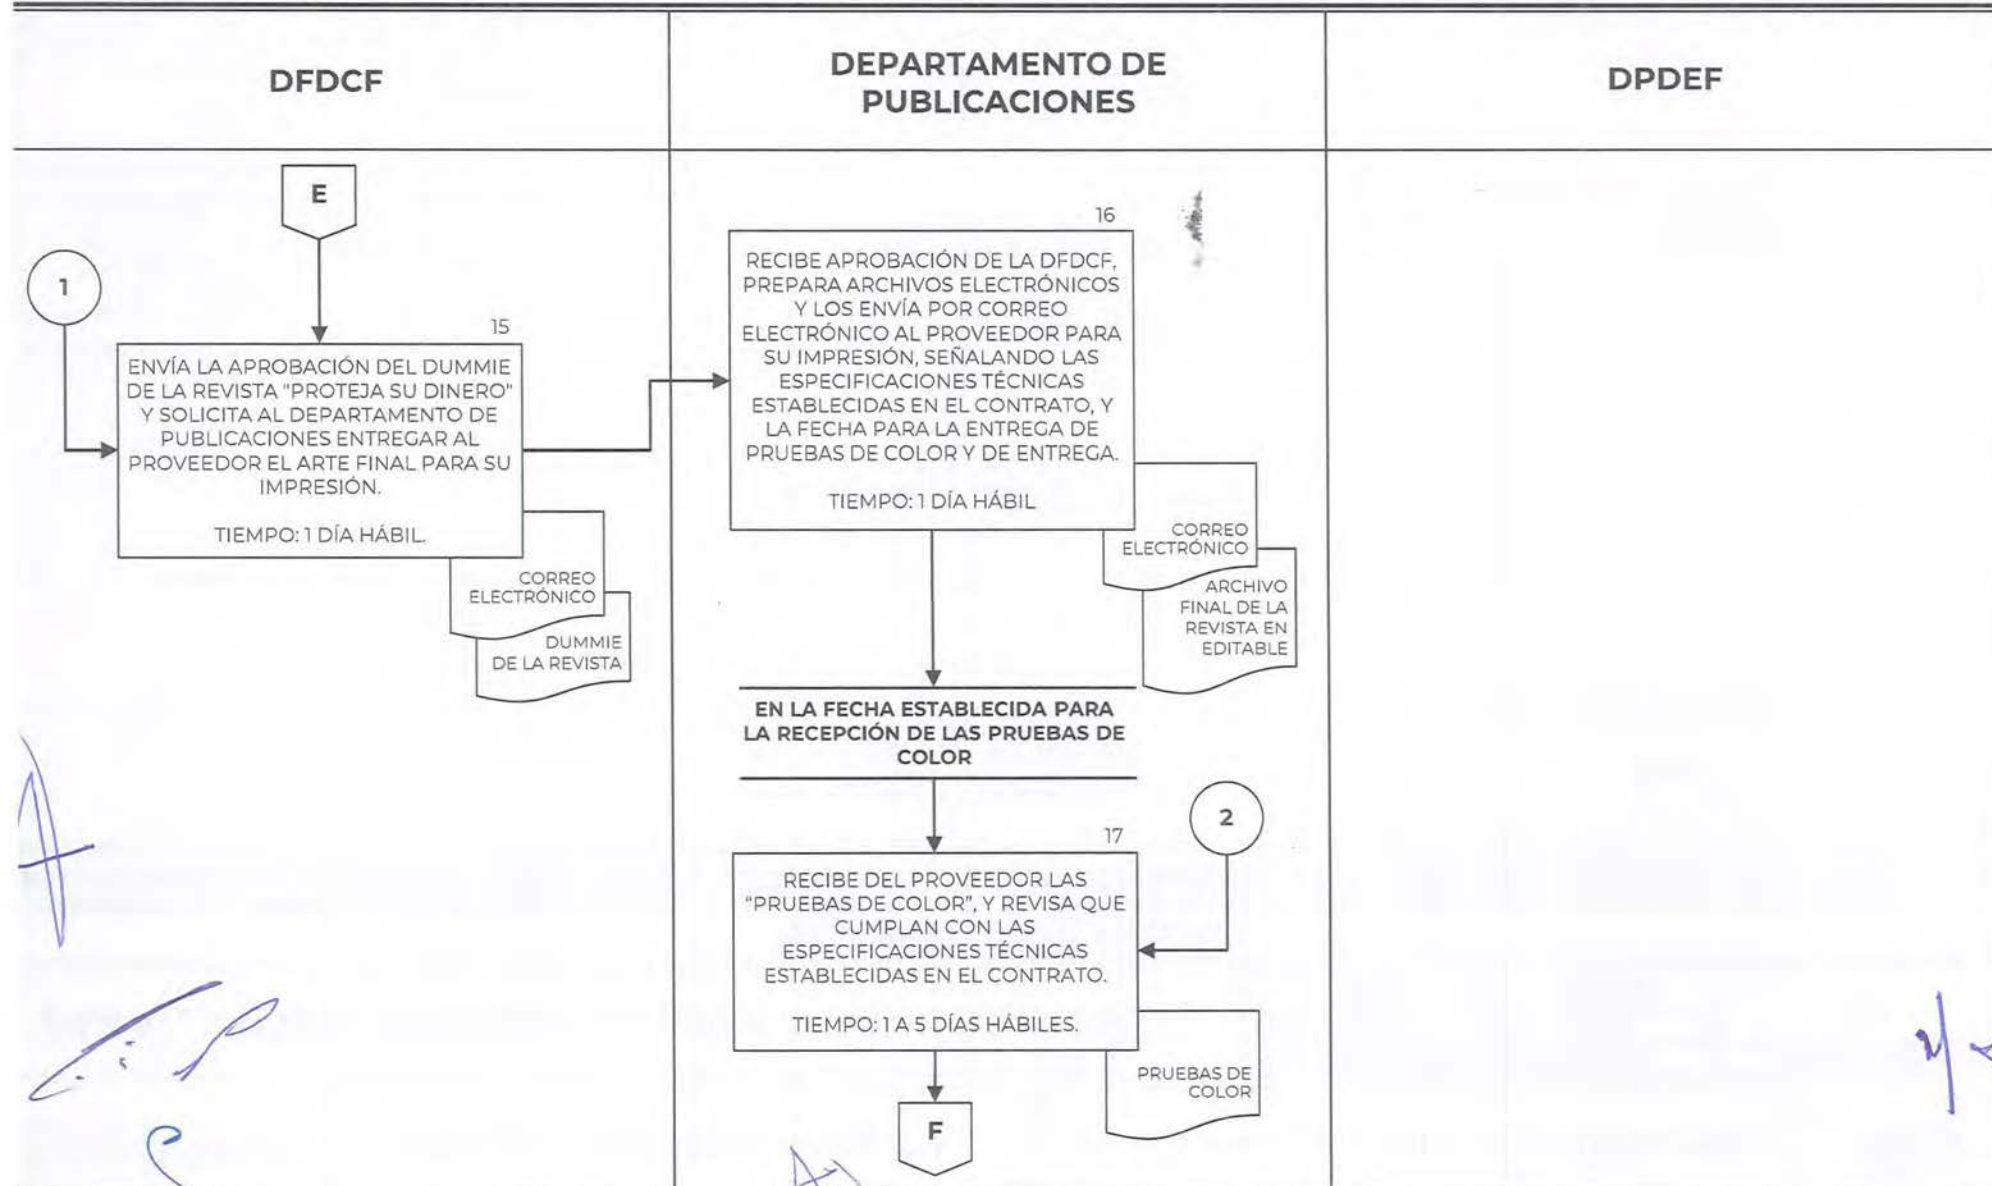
DFDCF

DEPARTAMENTO DE PUBLICACIONES

DPDEF

E

1

15

ENVÍA LA APROBACIÓN DEL DUMMIE DE LA REVISTA "PROTEJA SU DINERO" Y SOLICITA AL DEPARTAMENTO DE PUBLICACIONES ENTREGAR AL PROVEEDOR EL ARTE FINAL PARA SU IMPRESIÓN.

TIEMPO: 1 DÍA HÁBIL.

CORREO ELECTRÓNICO

DUMMIE DE LA REVISTA

16

RECIBE APROBACIÓN DE LA DFDCF, PREPARA ARCHIVOS ELECTRÓNICOS Y LOS ENVÍA POR CORREO ELECTRÓNICO AL PROVEEDOR PARA SU IMPRESIÓN, SEÑALANDO LAS ESPECIFICACIONES TÉCNICAS ESTABLECIDAS EN EL CONTRATO, Y LA FECHA PARA LA ENTREGA DE PRUEBAS DE COLOR Y DE ENTREGA.

TIEMPO: 1 DÍA HÁBIL

CORREO ELECTRÓNICO

ARCHIVO FINAL DE LA REVISTA EN EDITABLE

EN LA FECHA ESTABLECIDA PARA LA RECEPCIÓN DE LAS PRUEBAS DE COLOR

2

17

RECIBE DEL PROVEEDOR LAS "PRUEBAS DE COLOR", Y REVISA QUE CUMPLAN CON LAS ESPECIFICACIONES TÉCNICAS ESTABLECIDAS EN EL CONTRATO.

TIEMPO: 1 A 5 DÍAS HÁBILES.

PRUEBAS DE COLOR

F